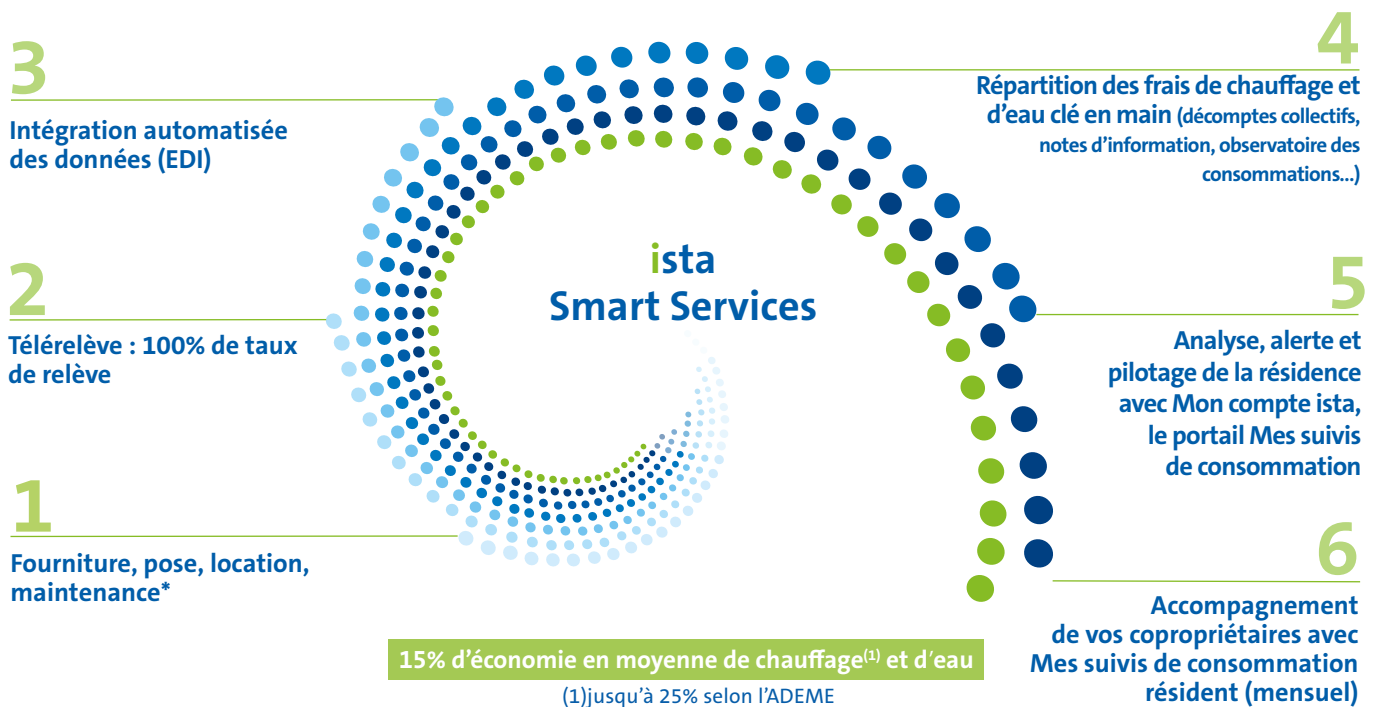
3

Intégration automatisée des données (EDI)

2

Télérelève : 100% de taux de relève

1

Fourniture, pose, location, maintenance*

ista
Smart Services

4

Répartition des frais de chauffage et d'eau clé en main (décomptes collectifs, notes d'information, observatoire des consommations...)

5

Analyse, alerte et pilotage de la résidence avec Mon compte ista, le portail Mes suivis de consommation

6

Accompagnement de vos copropriétaires avec Mes suivis de consommation résident (mensuel)

15% d'économie en moyenne de chauffage$^{(1)}$ et d'eau

(1)jusqu'à 25% selon l'ADEME